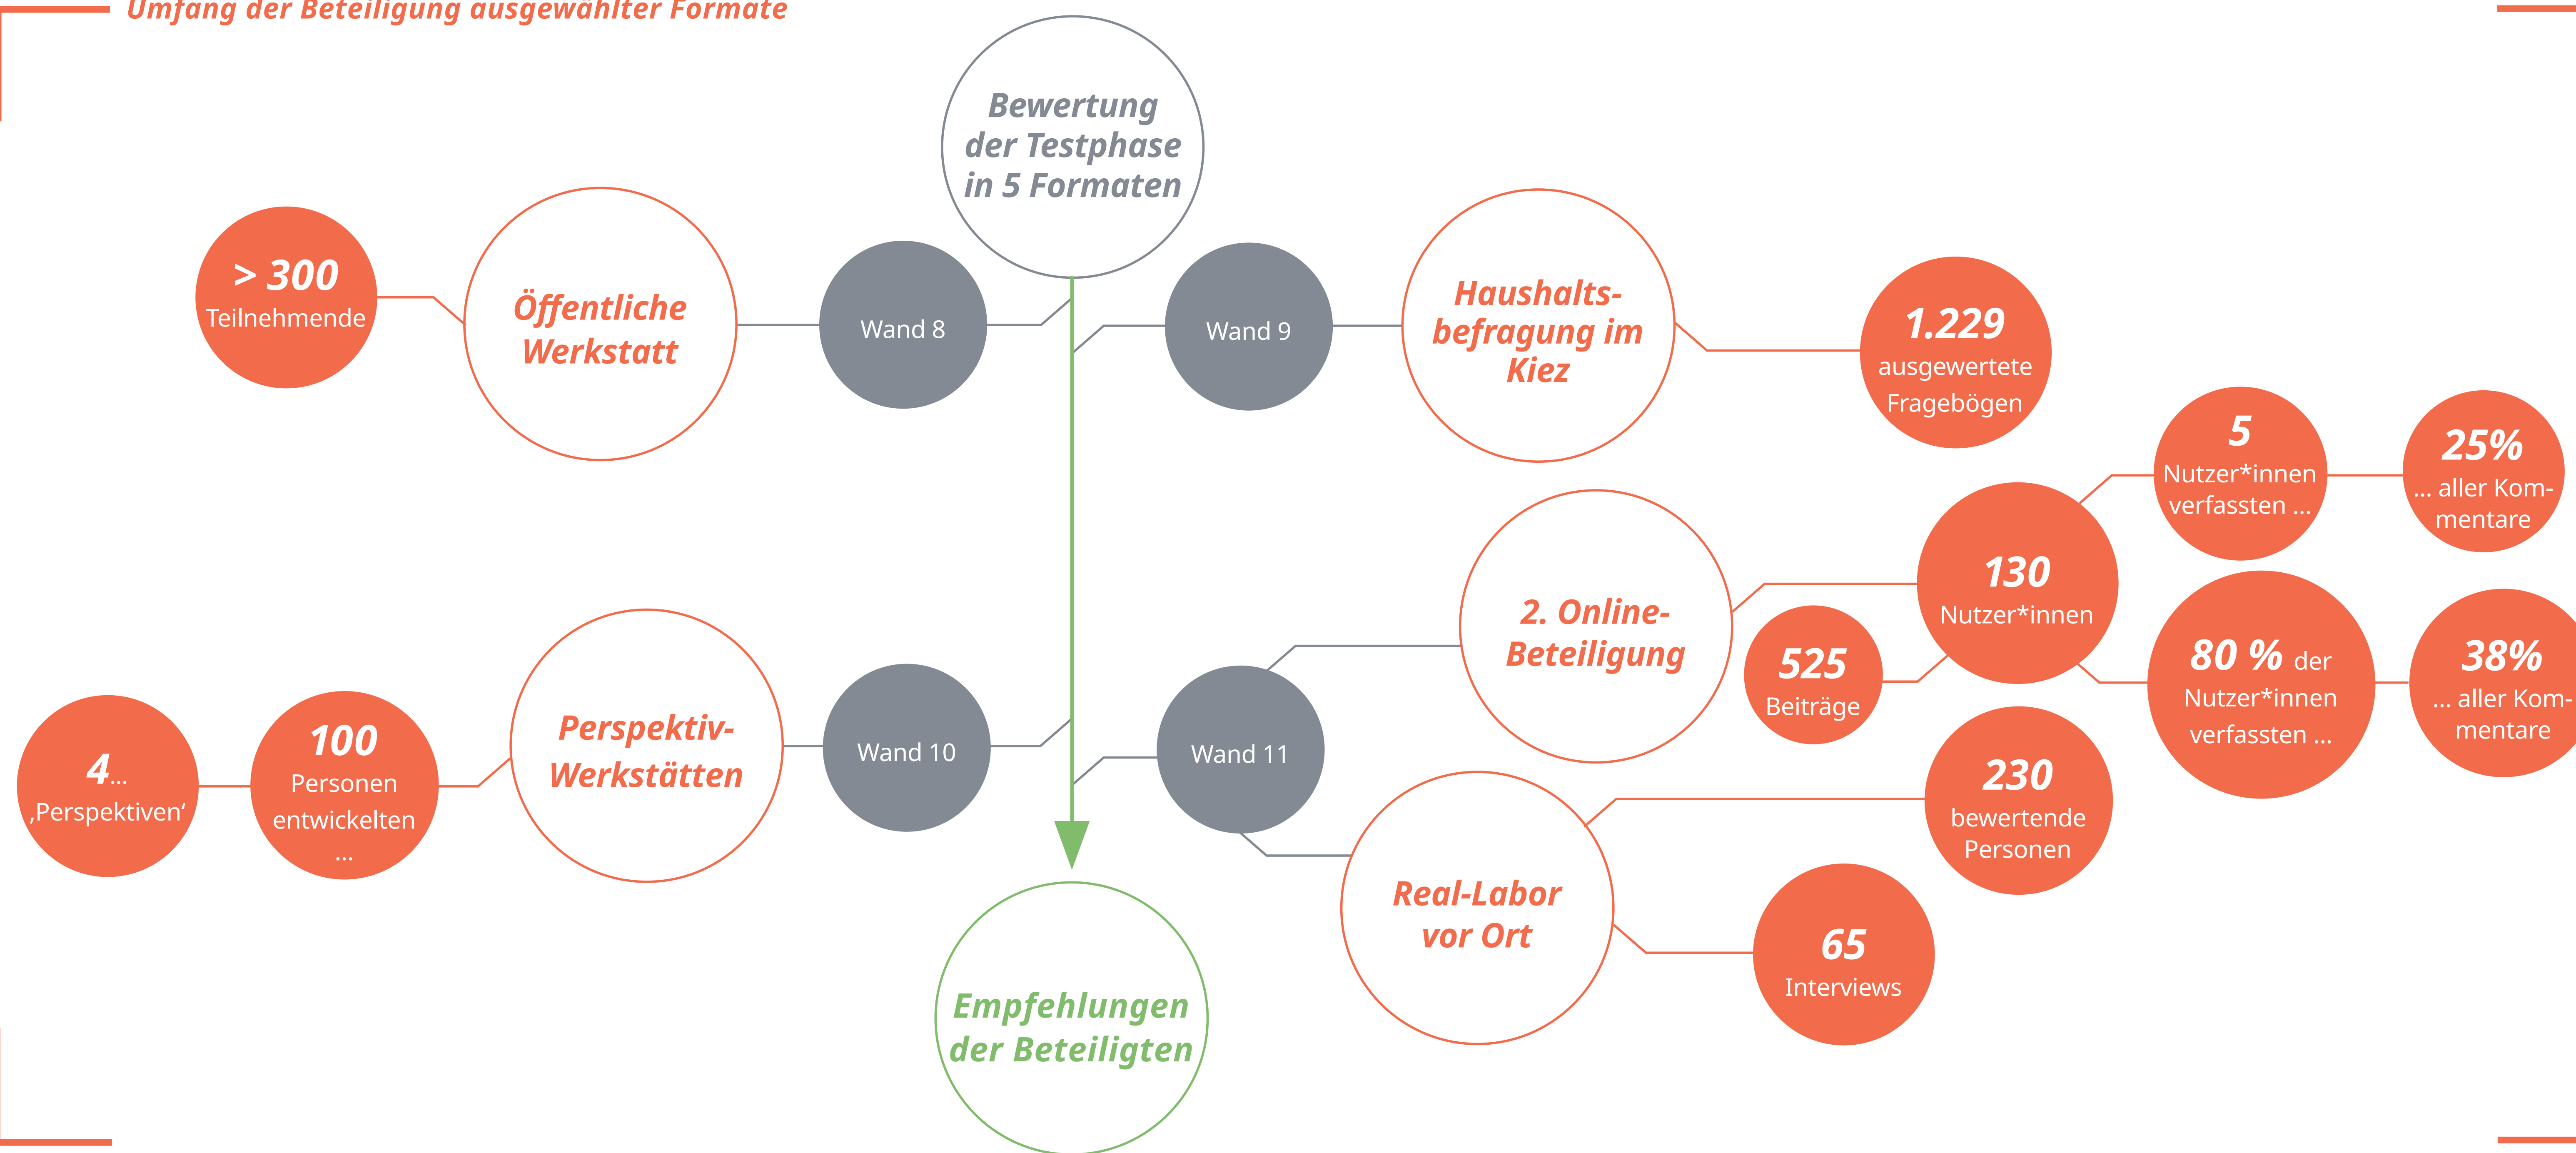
Umfang der Beteiligung ausgewählter Formate

Bewertung der Testphase in 5 Formaten

> 300 Teilnehmende

Öffentliche Werkstatt

Wand 8

Wand 9

Haushaltsbefragung im Kiez

1.229 ausgewertete Fragebögen

5 Nutzer*innen verfassten ...

25% ... aller Kommentare

2. Online-Beteiligung

130 Nutzer*innen

525 Beiträge

80 % der Nutzer*innen verfassten ...

38% ... aller Kommentare

4... ‚Perspektiven'

100 Personen entwickelten ...

Perspektiv-Werkstätten

Wand 10

Wand 11

230 bewertende Personen

Real-Labor vor Ort

65 Interviews

Empfehlungen der Beteiligten